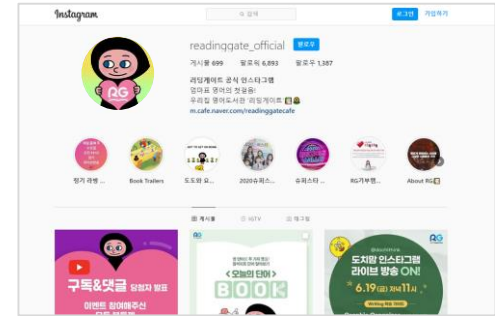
Instagram

검색

로그인 가입하기

readinggate_official 팔로우

게시물 699 팔로워 6,893 팔로우 1,387

리딩게이트 공식 인스타그램
엄마표 영어의 첫걸음!
우리집 영어도서관 '리딩게이트'
m.cafe.naver.com/readinggatecafe

정기 라벤 ...
Book Trailers
도도와 요...
2020슈퍼스...
슈퍼스타 ...
RG가부랩...
About RG

게시물 IGTV 태그됨

구독&댓글 당첨자 발표
이벤트 참여해주신

<오늘의 단어>
BOOK

도치맘 인스타그램 라이브 방송 ON!
6.19(금) 저녁11시